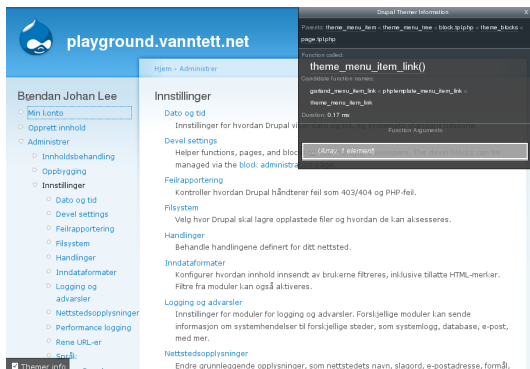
playground.vanntett.net

Hjem › Administrer

Brendan Johan Lee

Min konto
Opprett innhold
Administrer
Innholdsbehandling
Oppbygging
Innstillinger
Dato og tid
Devel settings
Feilrapportering
Filsystem
Handlinger
Inndataformater
Logging og advarsler
Nettstedsopplysninger
Performance logging
Rene URL-er
Språk

Themer info

Innstillinger

Dato og tid
Innstillinger for hvordan Drupal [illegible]
Devel settings
Helper functions, pages, and bloc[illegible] managed via the block administra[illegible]
Feilrapportering
Kontroller hvordan Drupal håndterer feil som 403/404 og PHP-feil.
Filsystem
Velg hvor Drupal skal lagre opplastede filer og hvordan de kan aksesseres.
Handlinger
Behandle handlingene definert for ditt nettsted.
Inndataformater
Konfigurer hvordan innhold innsendt av brukerne filtreres, inklusive tillatte HTML-merker. Filtre fra moduler kan også aktiveres.
Logging og advarsler
Innstillinger for moduler for logging og advarsler. Forskjellige moduler kan sende informasjon om systemhendelser til forskjellige steder, som systemlogg, database, e-post, med mer.
Nettstedsopplysninger
Endre grunnleggende opplysninger, som nettstedets navn, slagord, e-postadresse, formål,

Drupal Themer Information
Parents: theme_menu_item < theme_menu_tree < block.tpl.php < theme_blocks < page.tpl.php
Function called:
theme_menu_item_link()
Candidate function names:
garland_menu_item_link < phptemplate_menu_item_link < theme_menu_item_link
Duration: 0.17 ms
Function Arguments
(Array, 1 element)